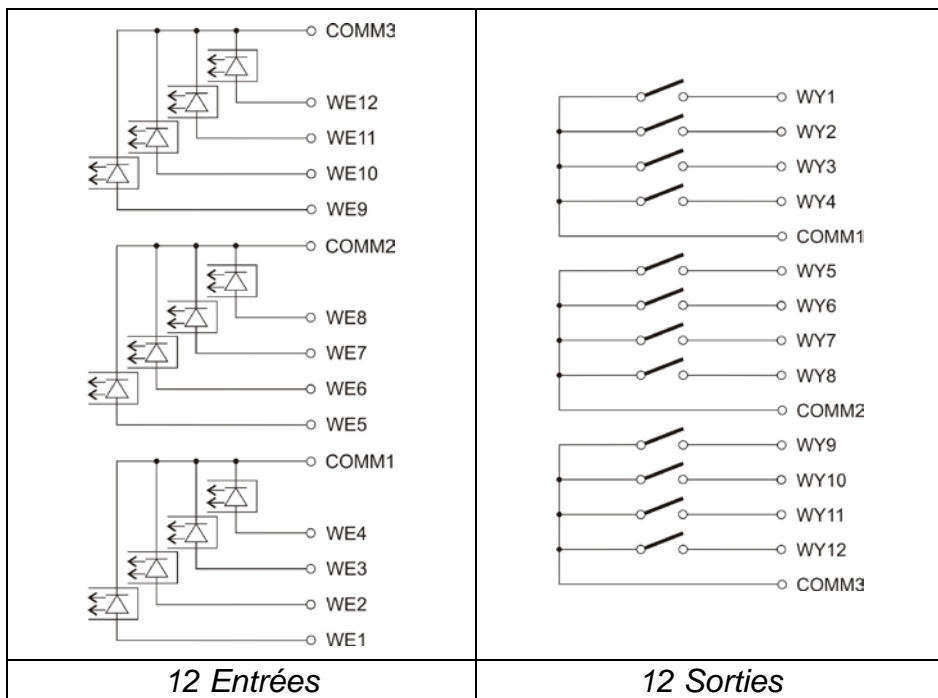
| COMM3<br>WE12<br>WE11<br>WE10<br>WE9<br>COMM2<br>WE8<br>WE7<br>WE6<br>WE5<br>COMM1<br>WE4<br>WE3<br>WE2<br>WE1 | WY1<br>WY2<br>WY3<br>WY4<br>COMM1<br>WY5<br>WY6<br>WY7<br>WY8<br>COMM2<br>WY9<br>WY10<br>WY11<br>WY12<br>COMM3 |
|---|---|
| *12 Entrées* | *12 Sorties* |